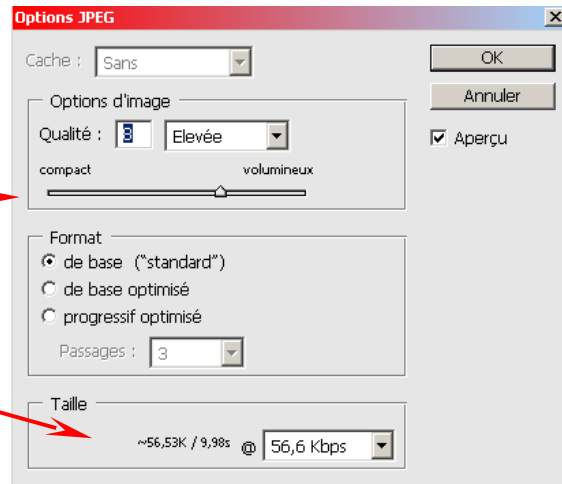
Options JPEG

Cache : Sans

Options d'image

Qualité : 8 Elevée

compact volumineux

Format

de base ("standard")

de base optimisé

progressif optimisé

Passages : 3

Taille

~56,53K / 9,98s @ 56,6 Kbps

OK

Annuler

Aperçu